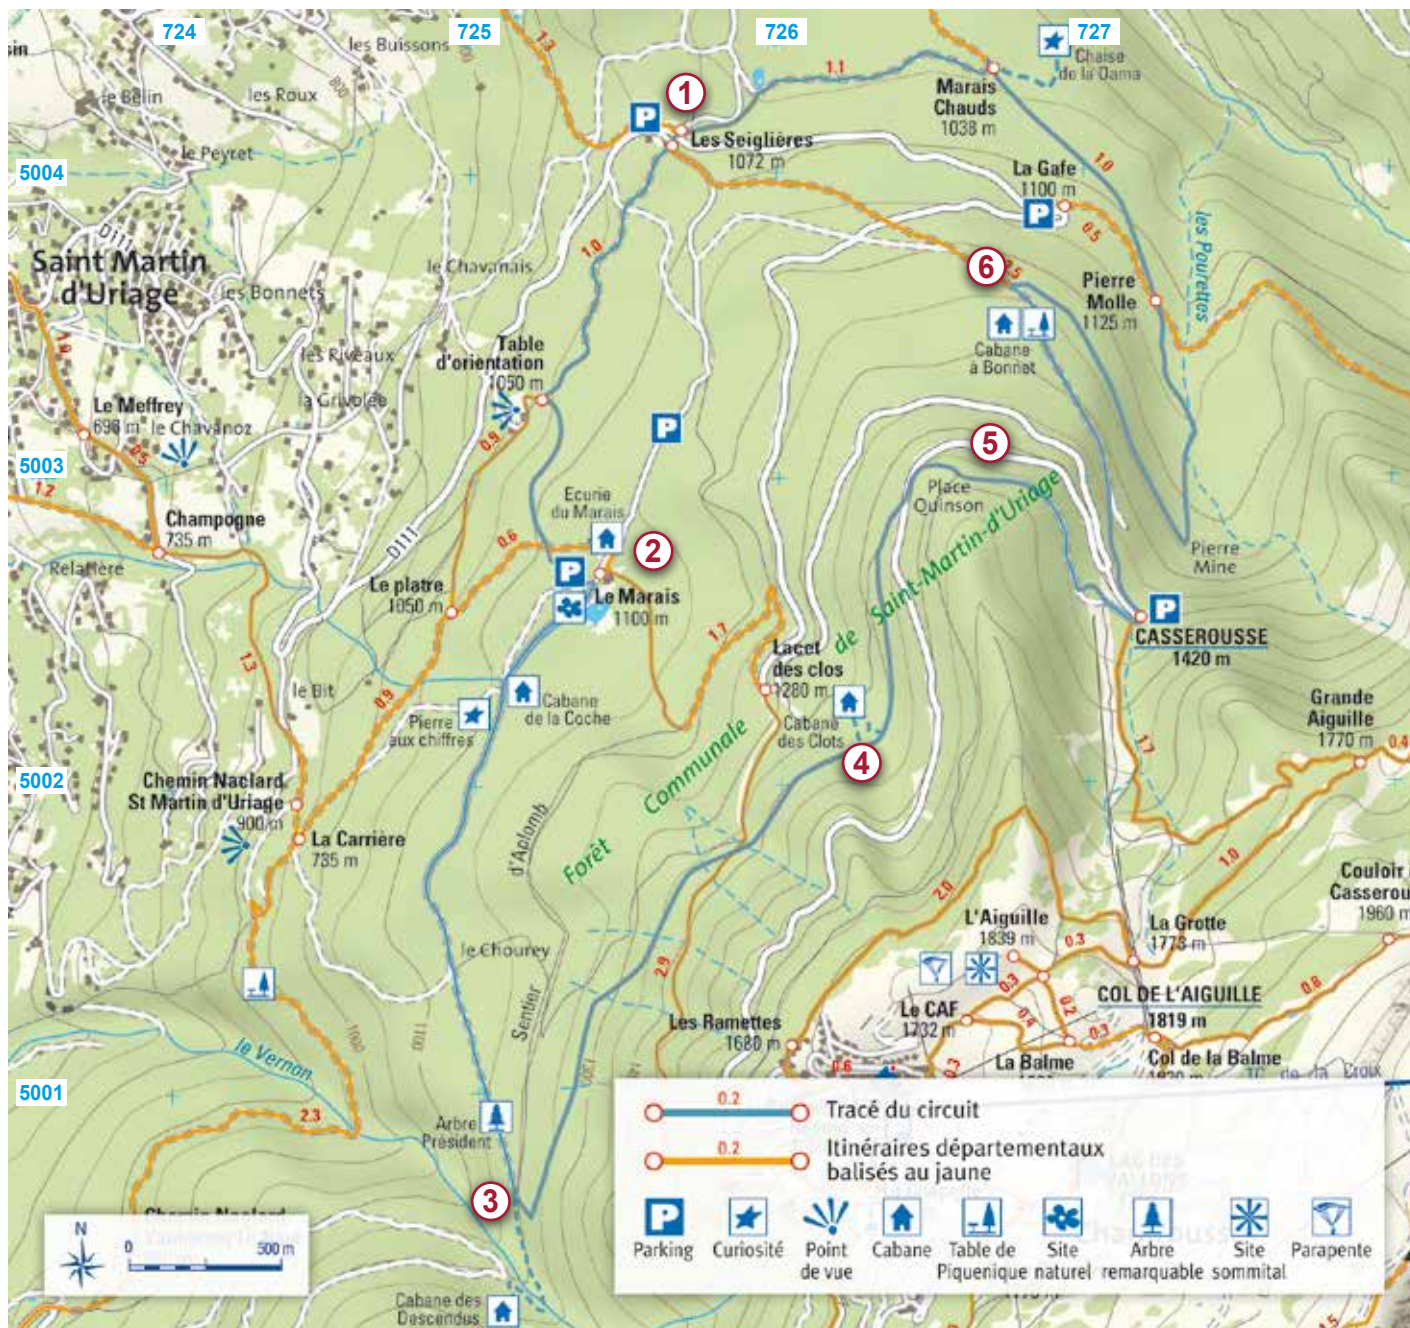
724
725
726
727
5004
5003
5002
5001
les Buissons
le Bélin
les Roux
le Peyret
Saint Martin d'Uriage
les Bonnets
le Chavanais
les Riveaux
la Grivolée
Le Meffrey 698 m
le Chavanoz
Champogne 735 m
Relanière
Le plâtre 1050 m
le Bit
Chemin Naclard St Martin d'Uriage 900 m
La Carrière 735 m
le Vernon
Chemin Naclard
Table d'orientation 1050 m
Ecurie du Marais
Le Marais 1100 m
Pierre aux chiffres
Cabane de la Coche
d'Aplomb
le Chourey
Sentier
Arbre Président
Cabane des Descendus
Les Seiglières 1072 m
Marais Chauds 1038 m
Chaise de la Dame
La Gafe 1100 m
Pierre Molle 1125 m
les Pourettes
Cabane à Bonnet
Place Quinson
Forêt Communale de Saint-Martin-d'Uriage
Lacet des clos 1280 m
Cabane des Clots
Pierre Mine
CASSEROUSSE 1420 m
Grande Aiguille 1770 m
Couloir Casserou 1960 m
L'Aiguille 1839 m
La Grotte 1773 m
Le CAF 1732 m
COL DE L'AIGUILLE 1819 m
La Balme
Col de la Balme
Les Ramettes 1680 m
1
2
3
4
5
6
N
0
500 m
0.2
Tracé du circuit
0.2
Itinéraires départementaux balisés au jaune
Parking
Curiosité
Point de vue
Cabane
Table de Piquenique
Site naturel
Arbre remarquable
Site sommital
Parapente